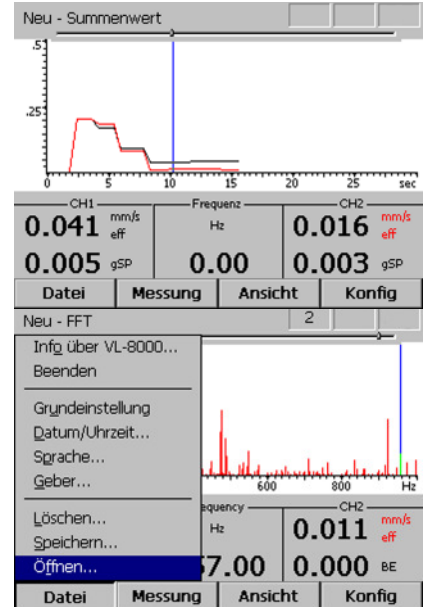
Neu - Summenwert

.5

.25

0 5 10 15 20 25 sec

CH1
0.041 mm/s eff
0.005 gSP

Frequenz
Hz
0.00

CH2
0.016 mm/s eff
0.003 gSP

Datei | Messung | Ansicht | Konfig

Neu - FFT
2

Info über VL-8000...
Beenden

Grundeinstellung
Datum/Uhrzeit...
Sprache...
Geber...

Löschen...
Speichern...
Öffnen...

600 800 Hz

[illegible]equency
Hz
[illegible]7.00

CH2
0.011 mm/s eff
0.000 BE

Datei | Messung | Ansicht | Konfig